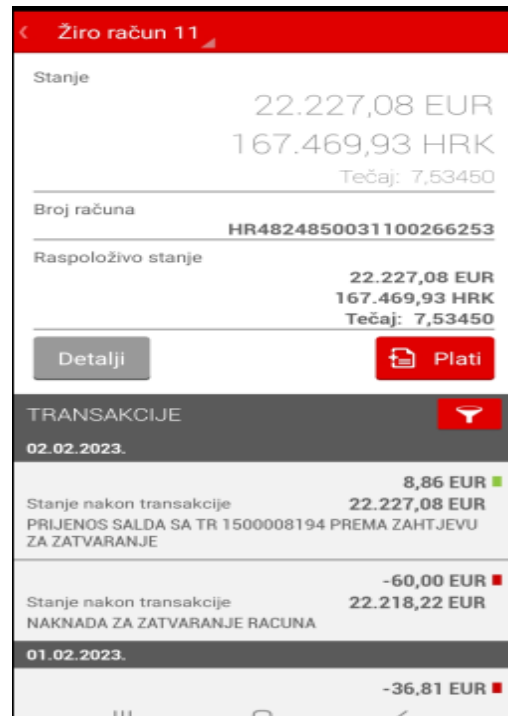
Žiro račun 11

Stanje
22.227,08 EUR
167.469,93 HRK
Tečaj: 7,53450

Broj računa
HR4824850031100266253

Raspoloživo stanje
22.227,08 EUR
167.469,93 HRK
Tečaj: 7,53450

Detalji
Plati

TRANSAKCIJE

02.02.2023.

8,86 EUR
Stanje nakon transakcije 22.227,08 EUR
PRIJENOS SALDA SA TR 1500008194 PREMA ZAHTJEVU ZA ZATVARANJE

-60,00 EUR
Stanje nakon transakcije 22.218,22 EUR
NAKNADA ZA ZATVARANJE RACUNA

01.02.2023.

-36,81 EUR